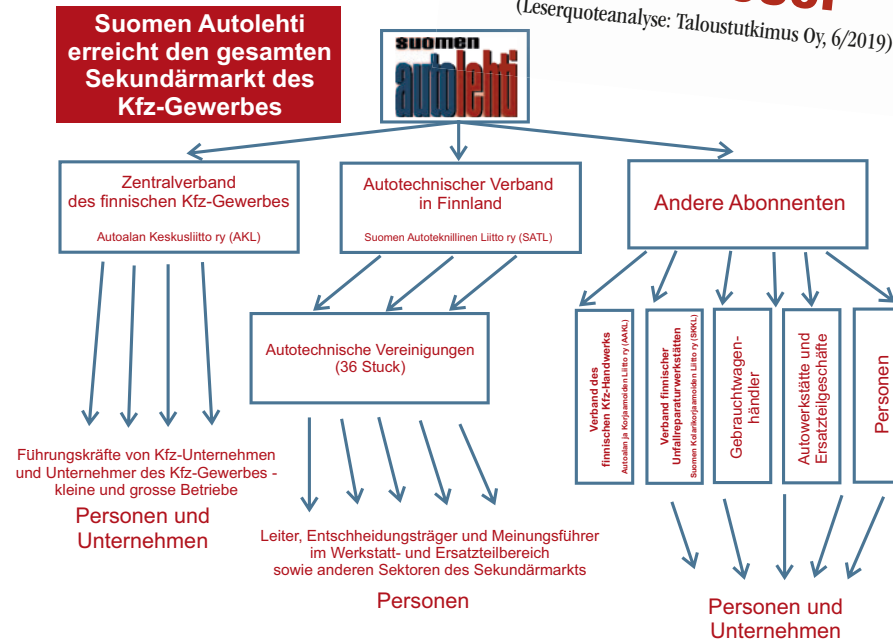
(Leserquoteanalyse: Taloustutkimus Oy, 6/2019)

Suomen Autolehti erreicht den gesamten Sekundärmarkt des Kfz-Gewerbes

suomen autolehti

Zentralverband des finnischen Kfz-Gewerbes
Autoalan Keskusliitto ry (AKL)

Autotechnischer Verband in Finnland
Suomen Autoteknillinen Liitto ry (SATL)

Andere Abonnenten

Autotechnische Vereinigungen (36 Stuck)

Verband des finnischen Kfz-Handwerks
Autoalan ja Korjaamoiden Liitto ry (AAKL)

Verband finnischer Unfallreparaturwerkstätten
Suomen Kolarikorjaamoiden Liitto ry (SKKL)

Gebrauchtwagenhändler

Autowerkstätte und Ersatzteilgeschäfte

Personen

Führungskräfte von Kfz-Unternehmen und Unternehmer des Kfz-Gewerbes - kleine und grosse Betriebe

Personen und Unternehmen

Leiter, Entschheidungsträger und Meinungsführer im Werkstatt- und Ersatzteilbereich sowie anderen Sektoren des Sekundärmarkts

Personen

Personen und Unternehmen